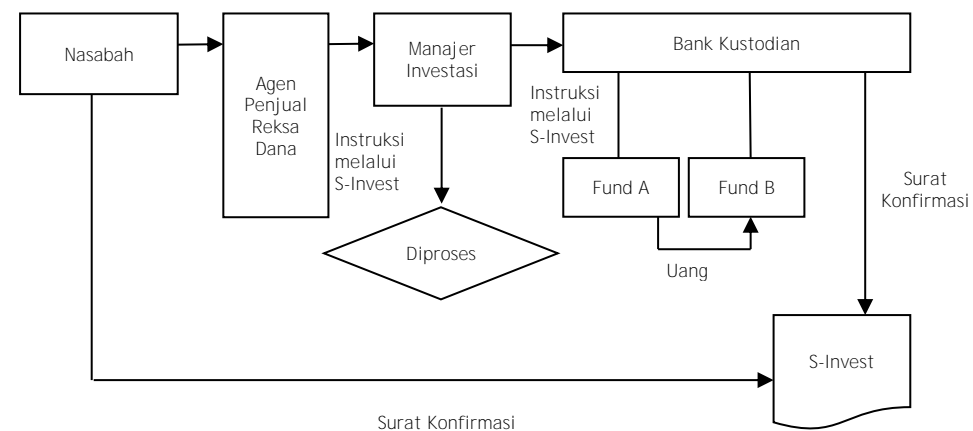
Nasabah

Agen Penjual Reksa Dana

Instruksi melalui S-Invest

Manajer Investasi

Diproses

Bank Kustodian

Instruksi melalui S-Invest

Fund A

Fund B

Uang

Surat Konfirmasi

S-Invest

Surat Konfirmasi